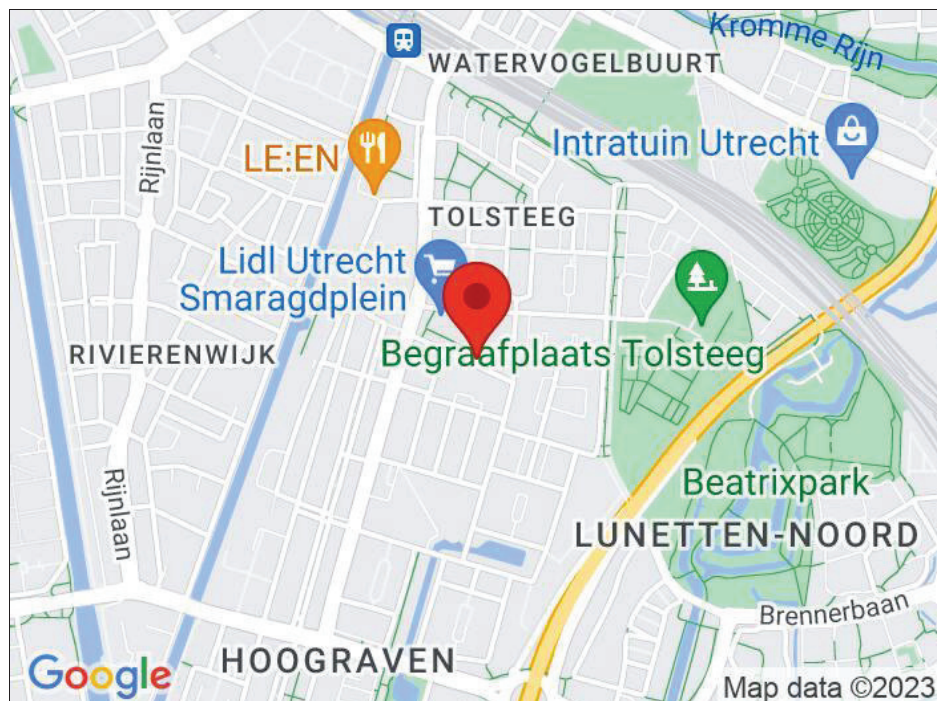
WATERVOGELBUURT

Kromme Rijn

Intratuin Utrecht

LE:EN

Rijnlaan

TOLSTEEG

Lidl Utrecht Smaragdplein

RIVIERENWIJK

Begraafplaats Tolsteeg

Rijnlaan

Beatrixpark

LUNETTEN-NOORD

Brennerbaan

Google

HOOGRAVEN

Map data ©2023